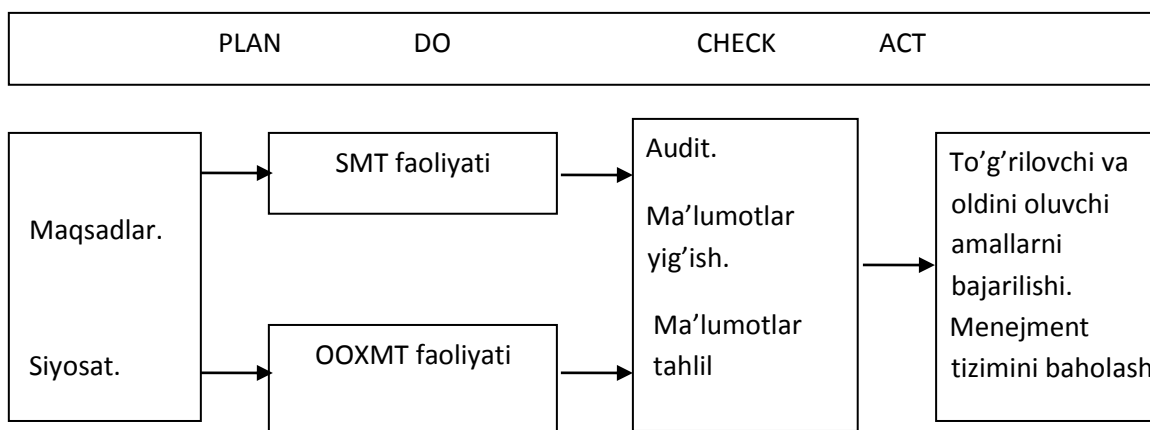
PLAN DO CHECK ACT

Maqsadlar.

Siyosat.

SMT faoliyati

OOXMT faoliyati

Audit.

Ma’lumotlar yig’ish.

Ma’lumotlar tahlil

To’g’rilovchi va oldini oluvchi amallarni bajarilishi.

Menejment tizimini baholash